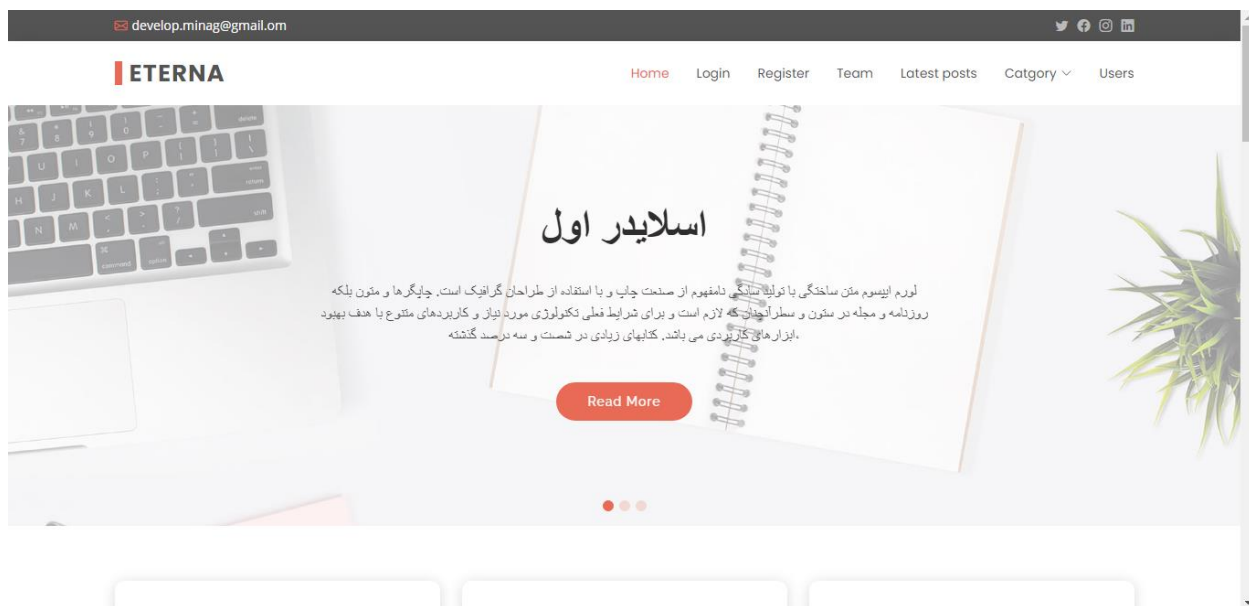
develop.minag@gmail.om

ETERNA

Home Login Register Team Latest posts Catgory Users

اسلایدر اول

لورم ایپسوم متن ساختگی با تولید سادگی نامفهوم از صنعت چاپ و با استفاده از طراحان گرافیک است. چاپگرها و متون بلکه روزنامه و مجله در ستون و سطرآنچنان که لازم است و برای شرایط فعلی تکنولوژی مورد نیاز و کاربردهای متنوع با هدف بهبود ابزارهای کاربردی می باشد. کتابهای زیادی در شصت و سه درصد گذشته.

Read More